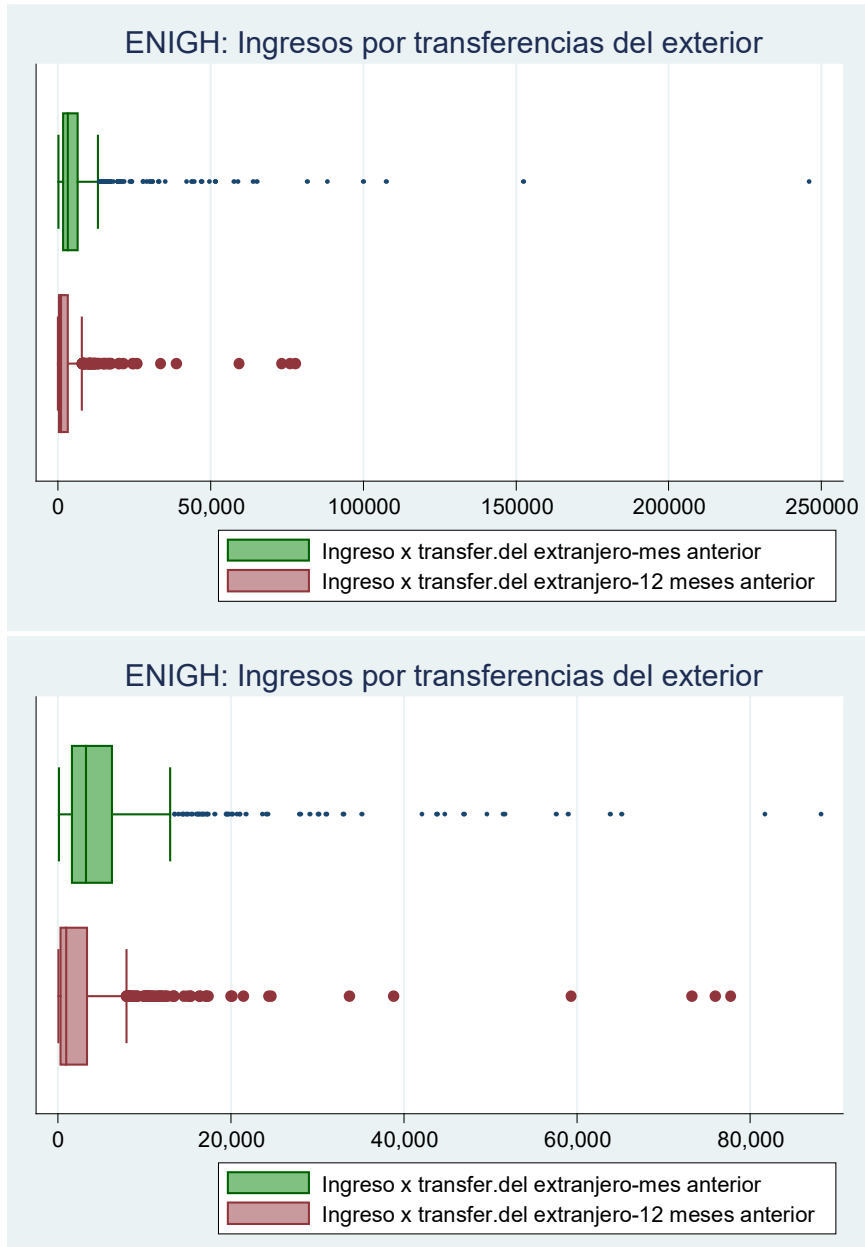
ENIGH: Ingresos por transferencias del exterior

0
50,000
100000
150000
200000
250000

Ingreso x transfer.del extranjero-mes anterior
Ingreso x transfer.del extranjero-12 meses anterior

ENIGH: Ingresos por transferencias del exterior

0
20,000
40,000
60,000
80,000

Ingreso x transfer.del extranjero-mes anterior
Ingreso x transfer.del extranjero-12 meses anterior